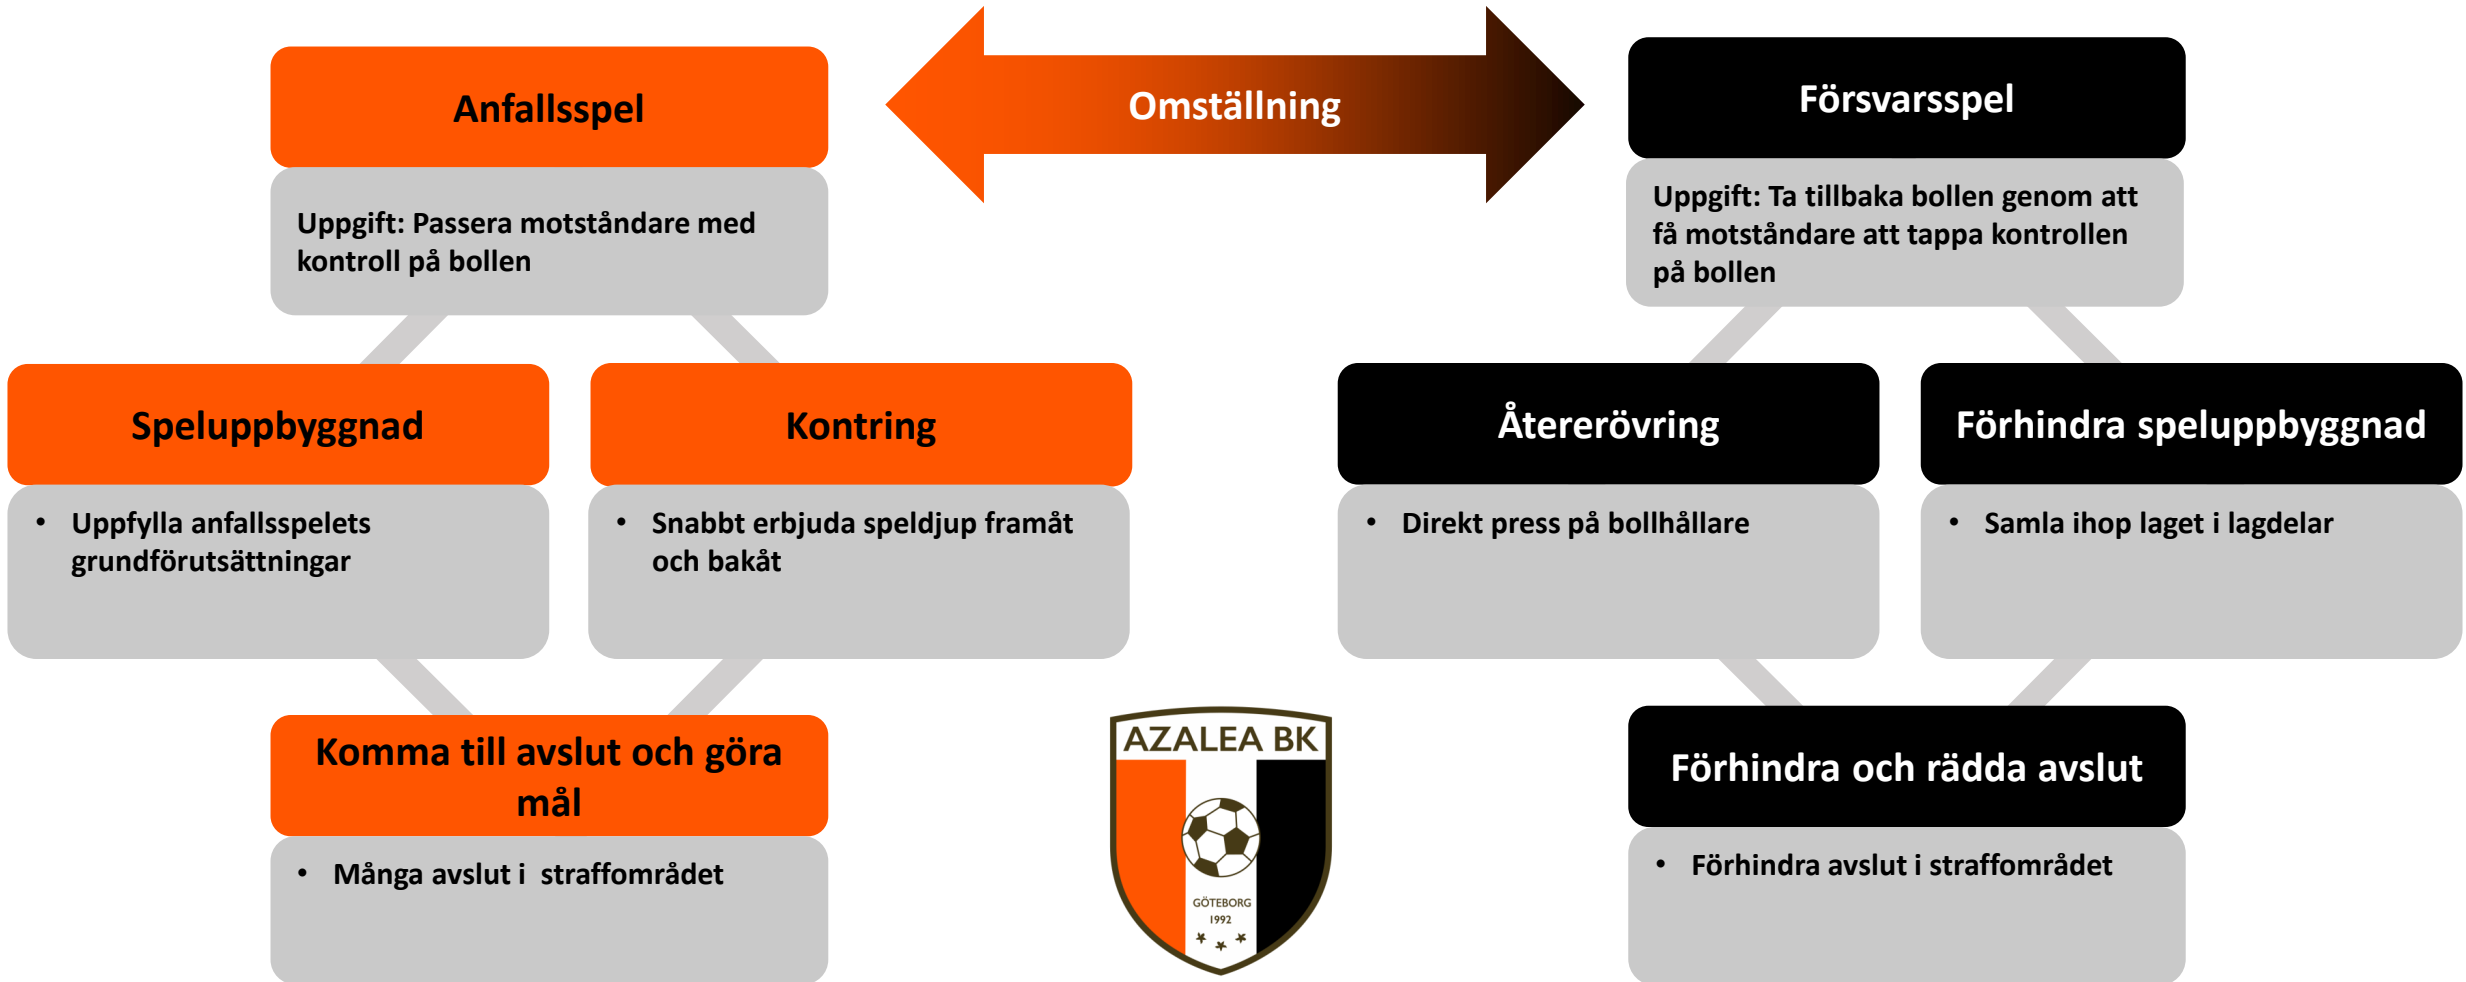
Anfallsspel

Uppgift: Passera motståndare med kontroll på bollen

Omställning

Försvarsspel

Uppgift: Ta tillbaka bollen genom att få motståndare att tappa kontrollen på bollen

Speluppbyggnad

• Uppfylla anfallsspelets grundförutsättningar

Kontring

• Snabbt erbjuda speldjup framåt och bakåt

Återerövring

• Direkt press på bollhållare

Förhindra speluppbyggnad

• Samla ihop laget i lagdelar

Komma till avslut och göra mål

• Många avslut i straffområdet

AZALEA BK
GÖTEBORG
1992

Förhindra och rädda avslut

• Förhindra avslut i straffområdet